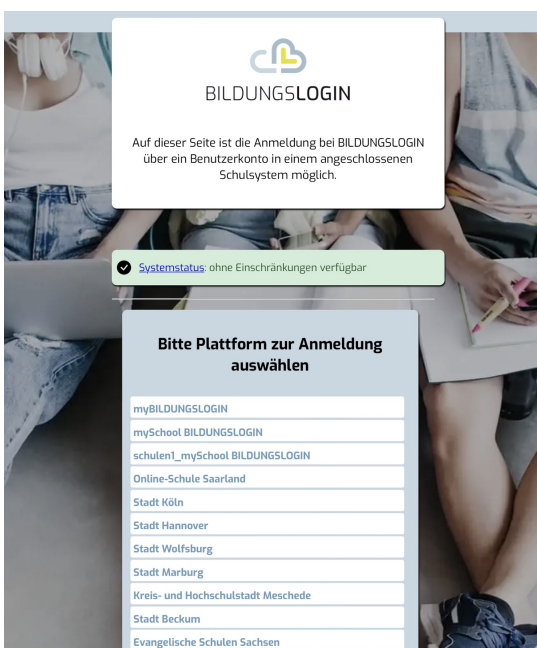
BILDUNGSLOGIN

Auf dieser Seite ist die Anmeldung bei BILDUNGSLOGIN über ein Benutzerkonto in einem angeschlossenen Schulsystem möglich.

Systemstatus: ohne Einschränkungen verfügbar

Bitte Plattform zur Anmeldung auswählen

myBILDUNGSLOGIN
mySchool BILDUNGSLOGIN
schulen1_mySchool BILDUNGSLOGIN
Online-Schule Saarland
Stadt Köln
Stadt Hannover
Stadt Wolfsburg
Stadt Marburg
Kreis- und Hochschulstadt Meschede
Stadt Beckum
Evangelische Schulen Sachsen